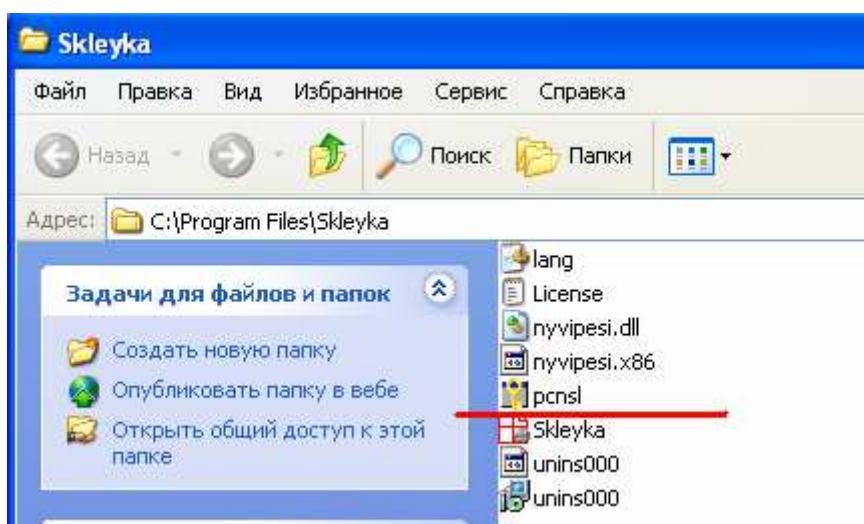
Skleyka

Файл Правка Вид Избранное Сервис Справка

Назад Поиск Папки

Адрес: C:\Program Files\Skleyka

Задачи для файлов и папок

Создать новую папку

Опубликовать папку в вебе

Открыть общий доступ к этой папке

lang
License
nyvipesi.dll
nyvipesi.x86
pcnsl
Skleyka
unins000
unins000